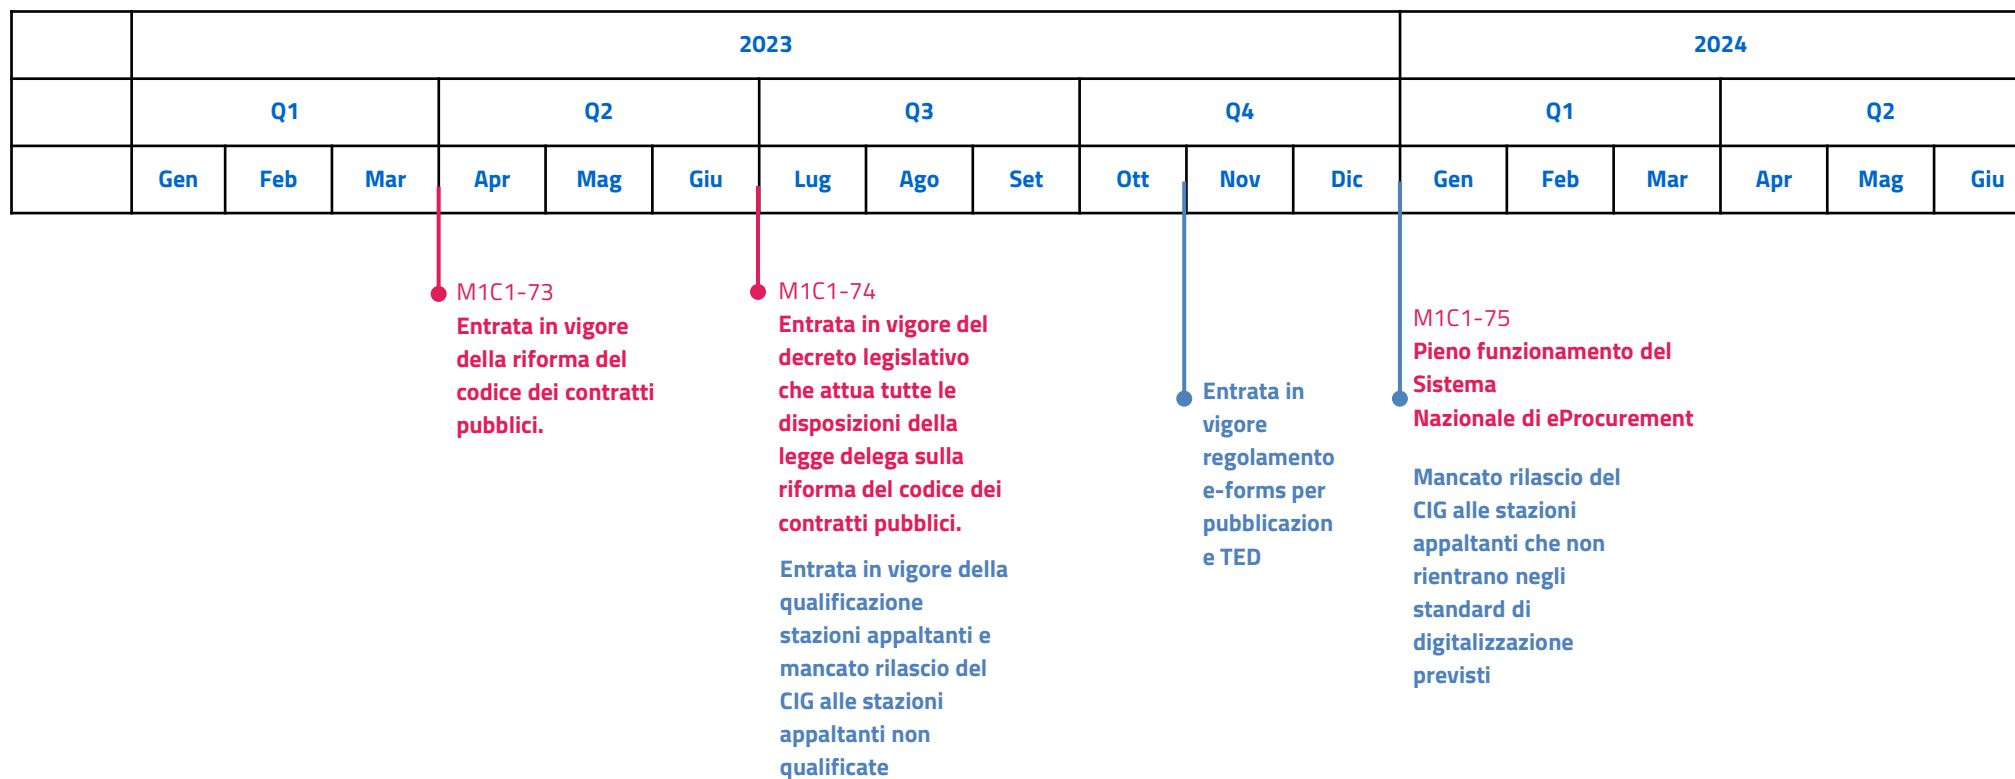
| | 2023 | | | | | | | | | | | | 2024 | | | | | |
|---|---|---|---|---|---|---|---|---|---|---|---|---|---|---|---|---|---|---|
| | Q1 | | | Q2 | | | Q3 | | | Q4 | | | Q1 | | | Q2 | | |
| | Gen | Feb | Mar | Apr | Mag | Giu | Lug | Ago | Set | Ott | Nov | Dic | Gen | Feb | Mar | Apr | Mag | Giu |

M1C1-73
Entrata in vigore della riforma del codice dei contratti pubblici.

M1C1-74
Entrata in vigore del decreto legislativo che attua tutte le disposizioni della legge delega sulla riforma del codice dei contratti pubblici.

Entrata in vigore della qualificazione stazioni appaltanti e mancato rilascio del CIG alle stazioni appaltanti non qualificate

Entrata in vigore regolamento e-forms per pubblicazion e TED

M1C1-75
Pieno funzionamento del Sistema
Nazionale di eProcurement

Mancato rilascio del CIG alle stazioni appaltanti che non rientrano negli standard di digitalizzazione previsti